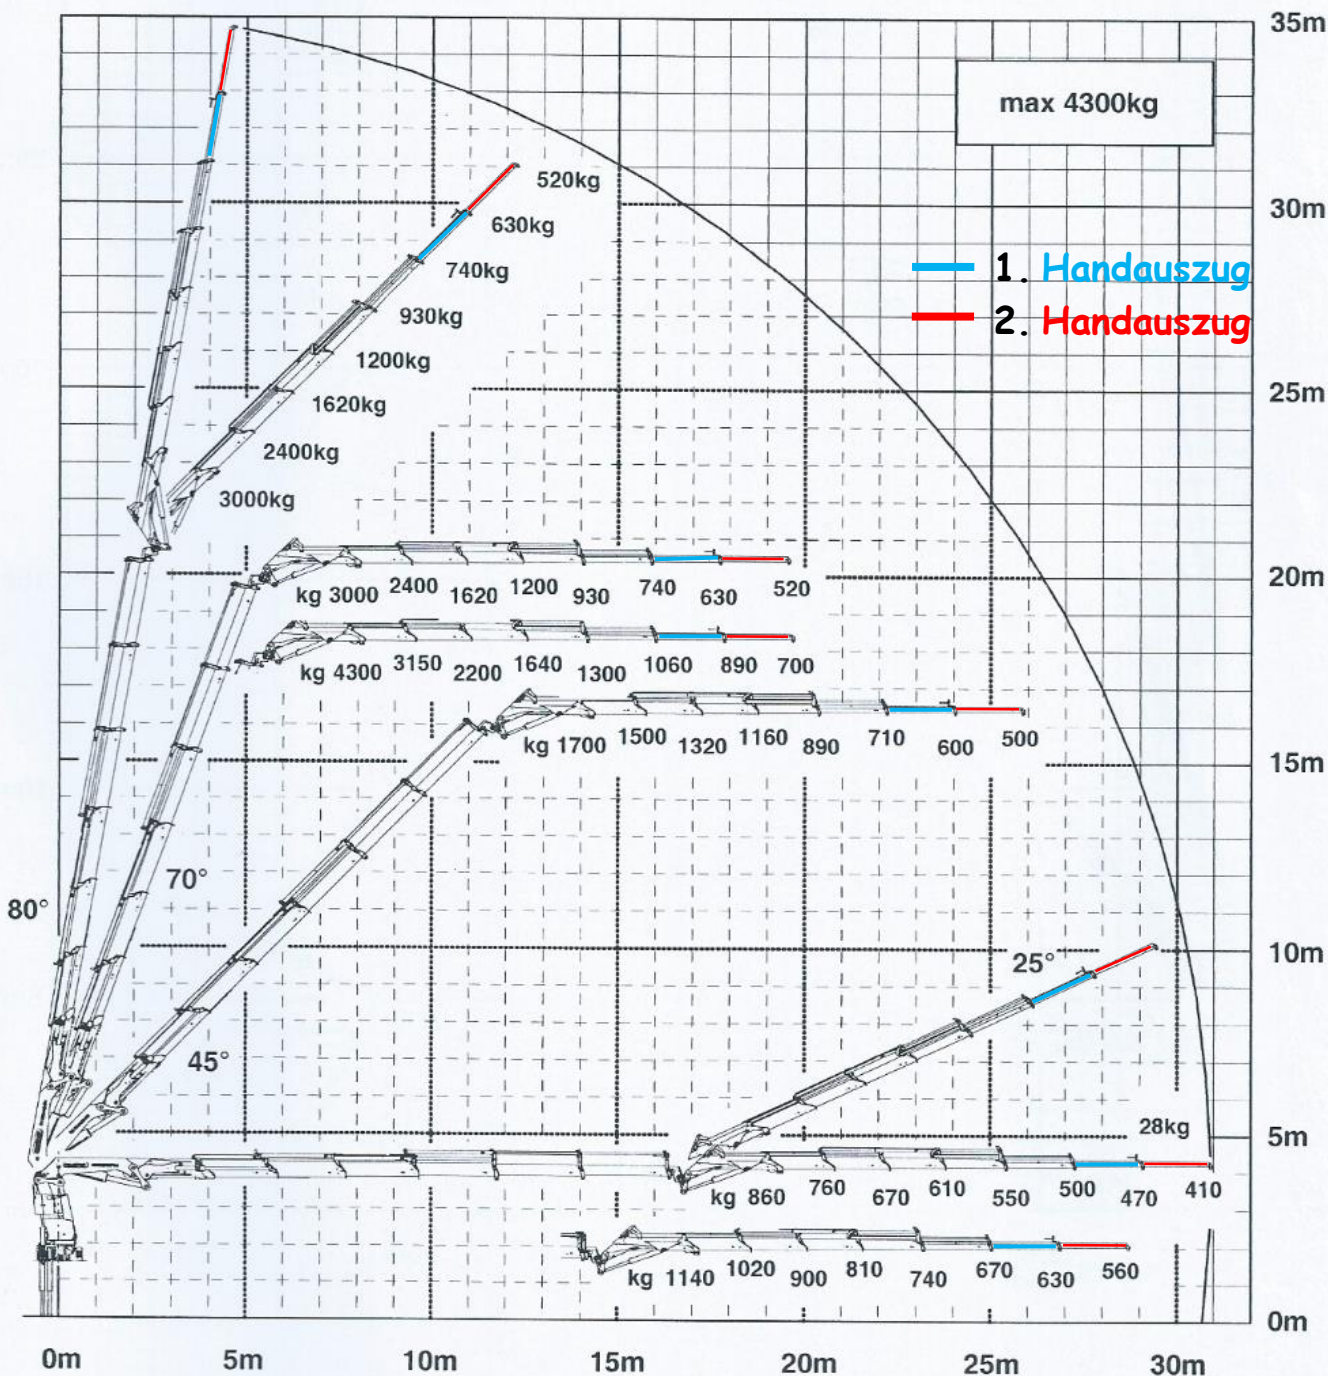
35m
max 4300kg
30m
25m
20m
15m
10m
5m
0m

1. Handauszug
2. Handauszug

520kg
630kg
740kg
930kg
1200kg
1620kg
2400kg
3000kg

kg 3000 2400 1620 1200 930 740 630 520

kg 4300 3150 2200 1640 1300 1060 890 700

kg 1700 1500 1320 1160 890 710 600 500

70°
80°
45°
25°

28kg

kg 860 760 670 610 550 500 470 410

kg 1140 1020 900 810 740 670 630 560

0m 5m 10m 15m 20m 25m 30m